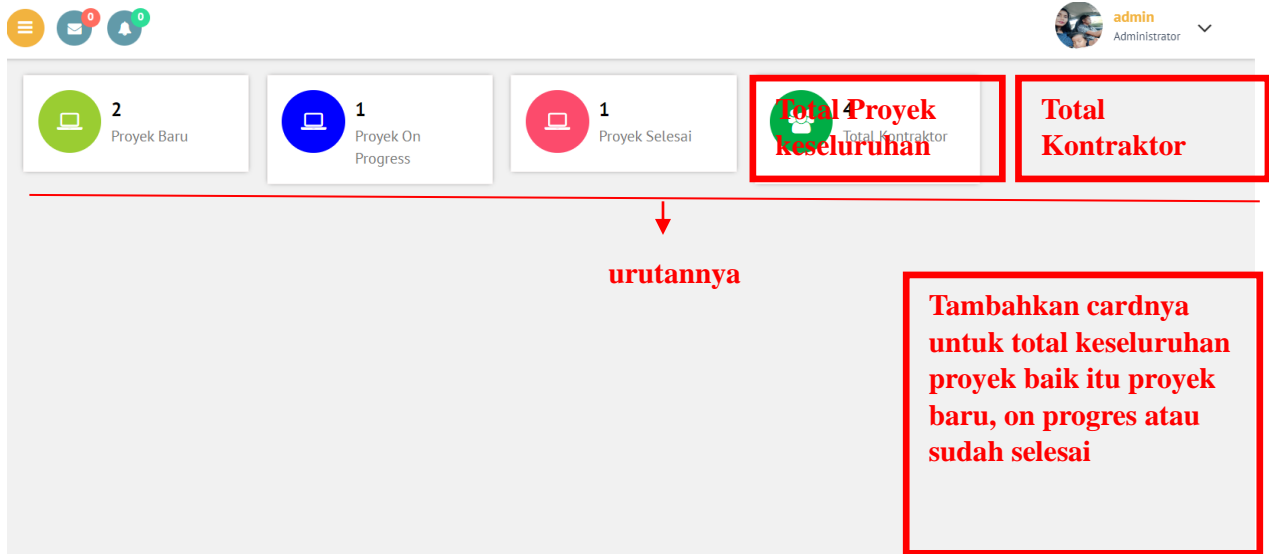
0 0

admin
Administrator

2
Proyek Baru

1
Proyek On Progress

1
Proyek Selesai

4
Total Kontraktor

Total Proyek keseluruhan

Total Kontraktor

urutannya

Tambahkan cardnya untuk total keseluruhan proyek baik itu proyek baru, on progres atau sudah selesai